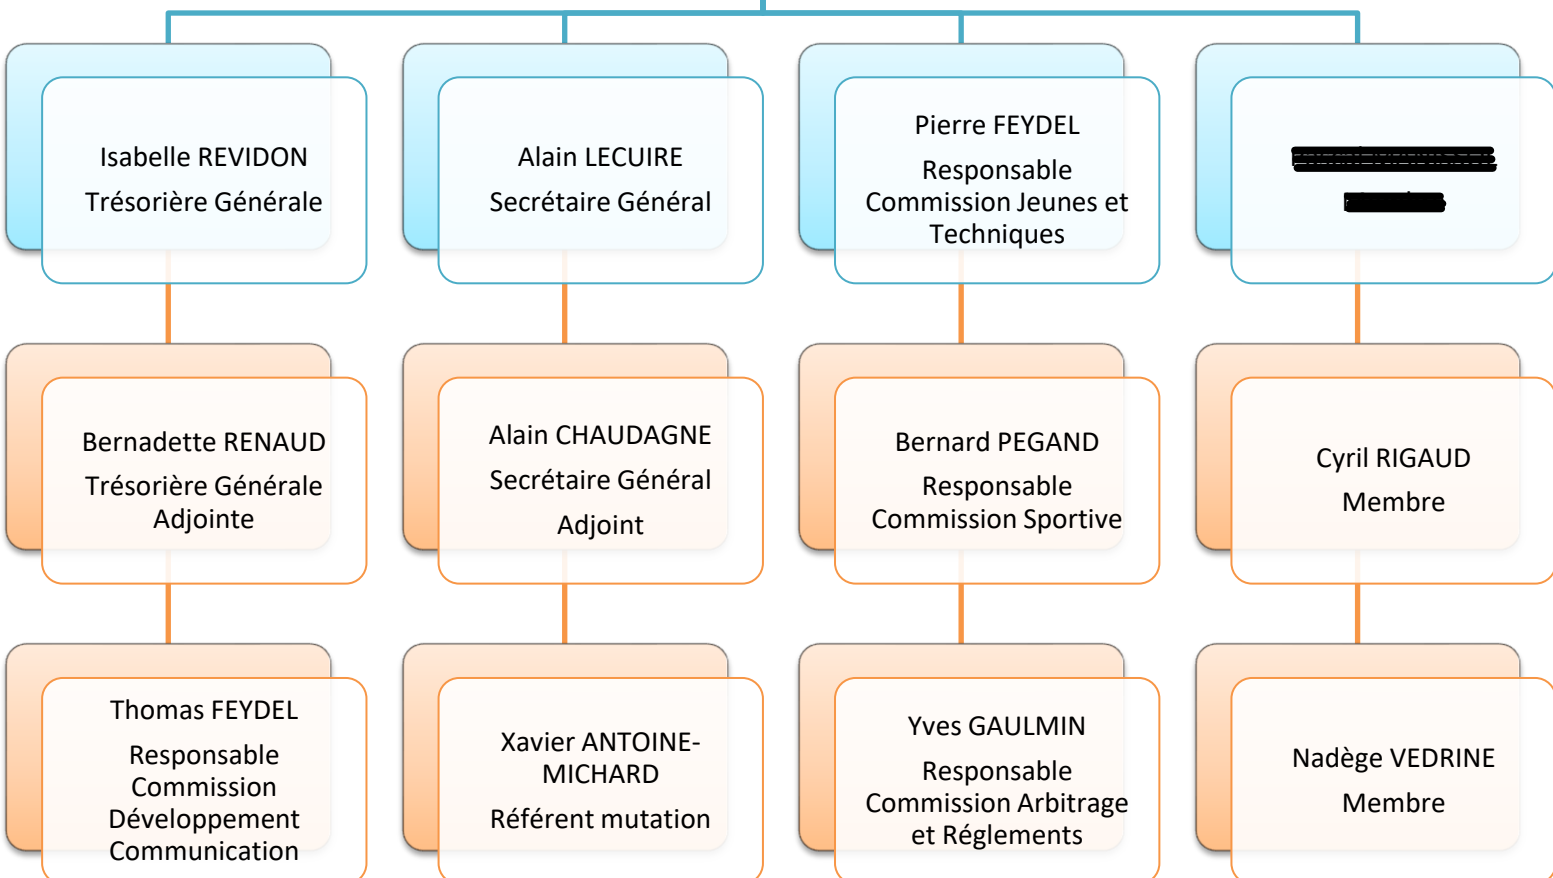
Isabelle REVIDON
Trésorière Générale

Alain LECUIRE
Secrétaire Général

Pierre FEYDEL
Responsable Commission Jeunes et Techniques

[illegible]
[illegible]

Bernadette RENAUD
Trésorière Générale Adjointe

Alain CHAUDAGNE
Secrétaire Général
Adjoint

Bernard PEGAND
Responsable Commission Sportive

Cyril RIGAUD
Membre

Thomas FEYDEL
Responsable Commission Développement Communication

Xavier ANTOINE-MICHARD
Référent mutation

Yves GAULMIN
Responsable Commission Arbitrage et Réglements

Nadège VEDRINE
Membre